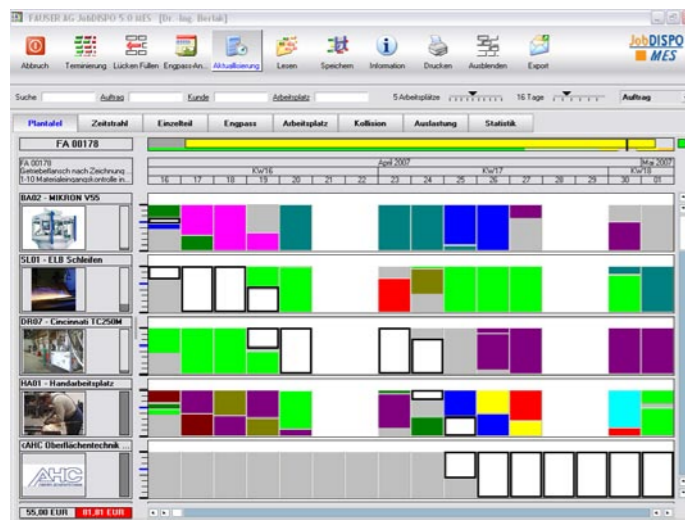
FAUSER AG JobDISPO 5.0 MES [Dr. Ing. Bertak]

Abbruch Terminierung Lücken Füllen Engpass-An... Aktualisierung Lesen Speichern Information Drucken Ausblenden Export

JobDISPO MES

Suche Auftrag Kunde Arbeitsplatz 5 Arbeitsplätze 16 Tage Auftrag

Plantafel Zeitstrahl Einzelteil Engpass Arbeitsplatz Kollision Auslastung Statistik

FA 00178

FA 00178
Getriebeflansch nach Zeichnung
1-10 Materialeingangskontrolle in...

April 2007 Mai 2007
KW16 KW17 KW18
16 17 18 19 20 21 22 23 24 25 26 27 28 29 30 01

BA02 - MIKRON VS5

SL01 - ELB Schleifen

DR07 - Cincinnati TC250M

HA01 - Handarbeitsplatz

<AHC Oberflächentechnik ...

AHC

55,00 EUR 81,81 EUR